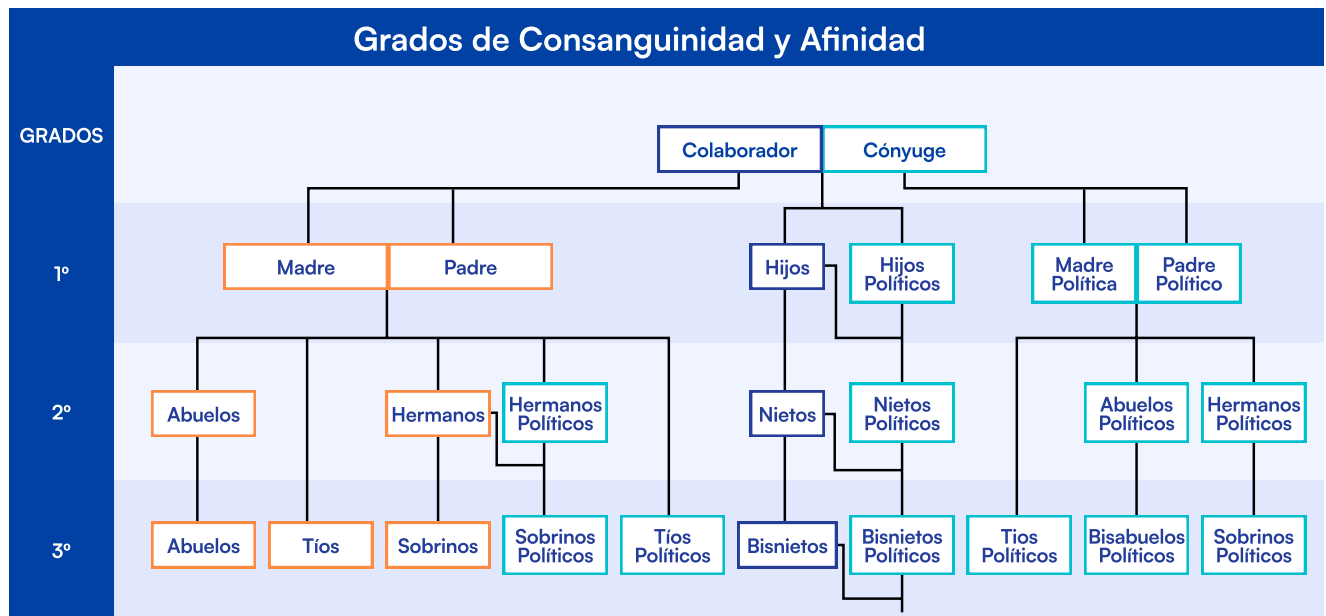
Grados de Consanguinidad y Afinidad

GRADOS

Colaborador | Cónyuge

1º

Madre | Padre | Hijos | Hijos Políticos | Madre Política | Padre Político

2º

Abuelos | Hermanos | Hermanos Políticos | Nietos | Nietos Políticos | Abuelos Políticos | Hermanos Políticos

3º

Abuelos | Tíos | Sobrinos | Sobrinos Políticos | Tíos Políticos | Bisnietos | Bisnietos Políticos | Tios Políticos | Bisabuelos Políticos | Sobrinos Políticos